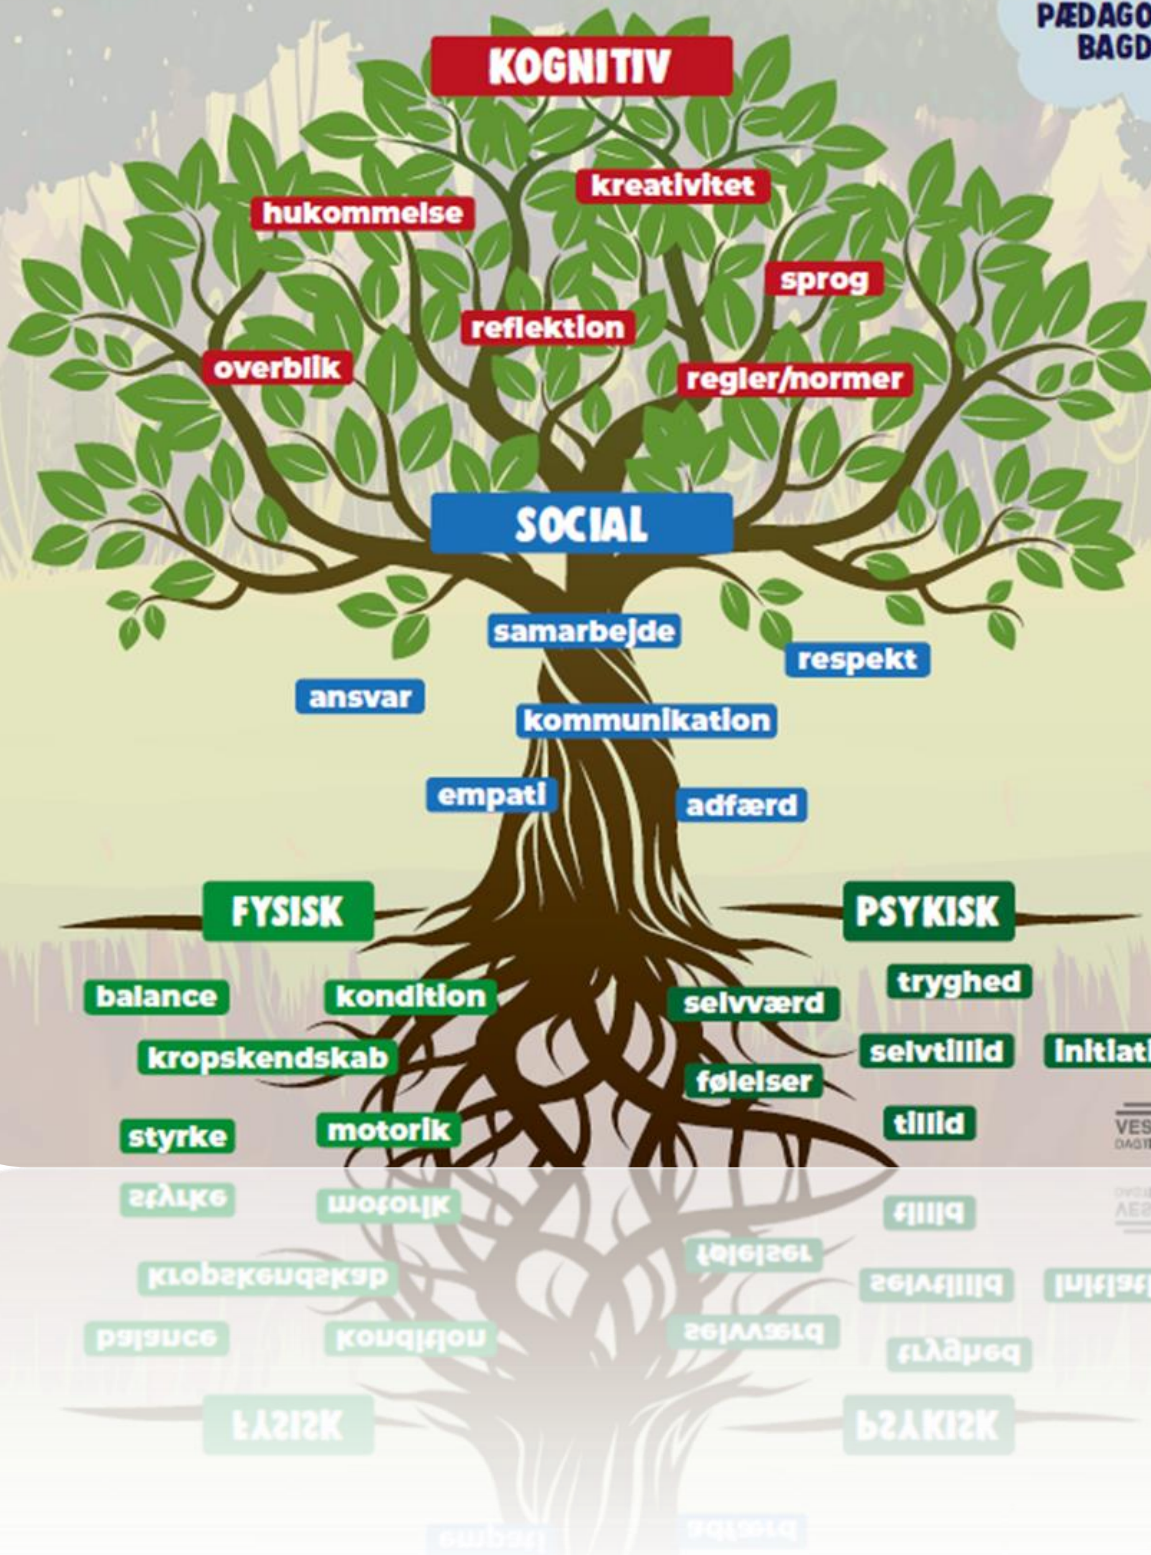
PÆDAGO
BAGD

KOGNITIV

kreativitet

hukommelse

sprog

reflektion

overblik

regler/normer

SOCIAL

samarbejde

respekt

ansvar

kommunikation

empati

adfærd

FYSISK

PSYKISK

balance

kondition

selvværd

tryghed

kropskendskab

selvtillid

initiati

følelser

styrke

motorik

tillid

VES
DAGT